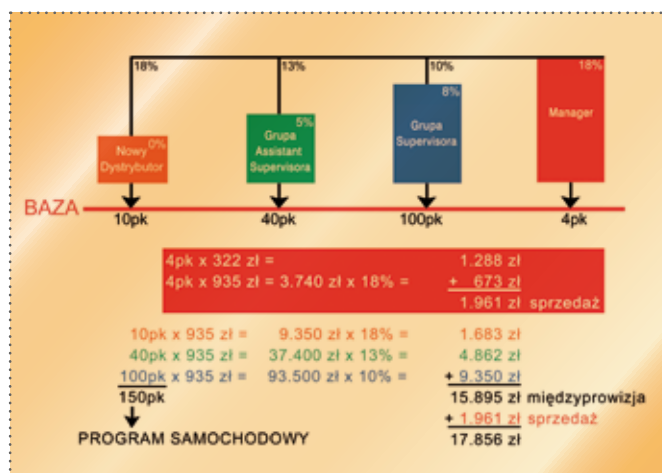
18%

13%

10%

18%

Manager

8%

Grupa Supervisora

5%

Grupa Assistant Supervisora

0%

Nowy Dystrybutor

BAZA

10pk

40pk

100pk

4pk

4pk x 322 zł = 1.288 zł

4pk x 935 zł = 3.740 zł x 18% = + 673 zł

1.961 zł sprzedaż

10pk x 935 zł = 9.350 zł x 18% = 1.683 zł

40pk x 935 zł = 37.400 zł x 13% = 4.862 zł

100pk x 935 zł = 93.500 zł x 10% = + 9.350 zł

150pk

15.895 zł międzyprowizja

+ 1.961 zł sprzedaż

PROGRAM SAMOCHODOWY

17.856 zł